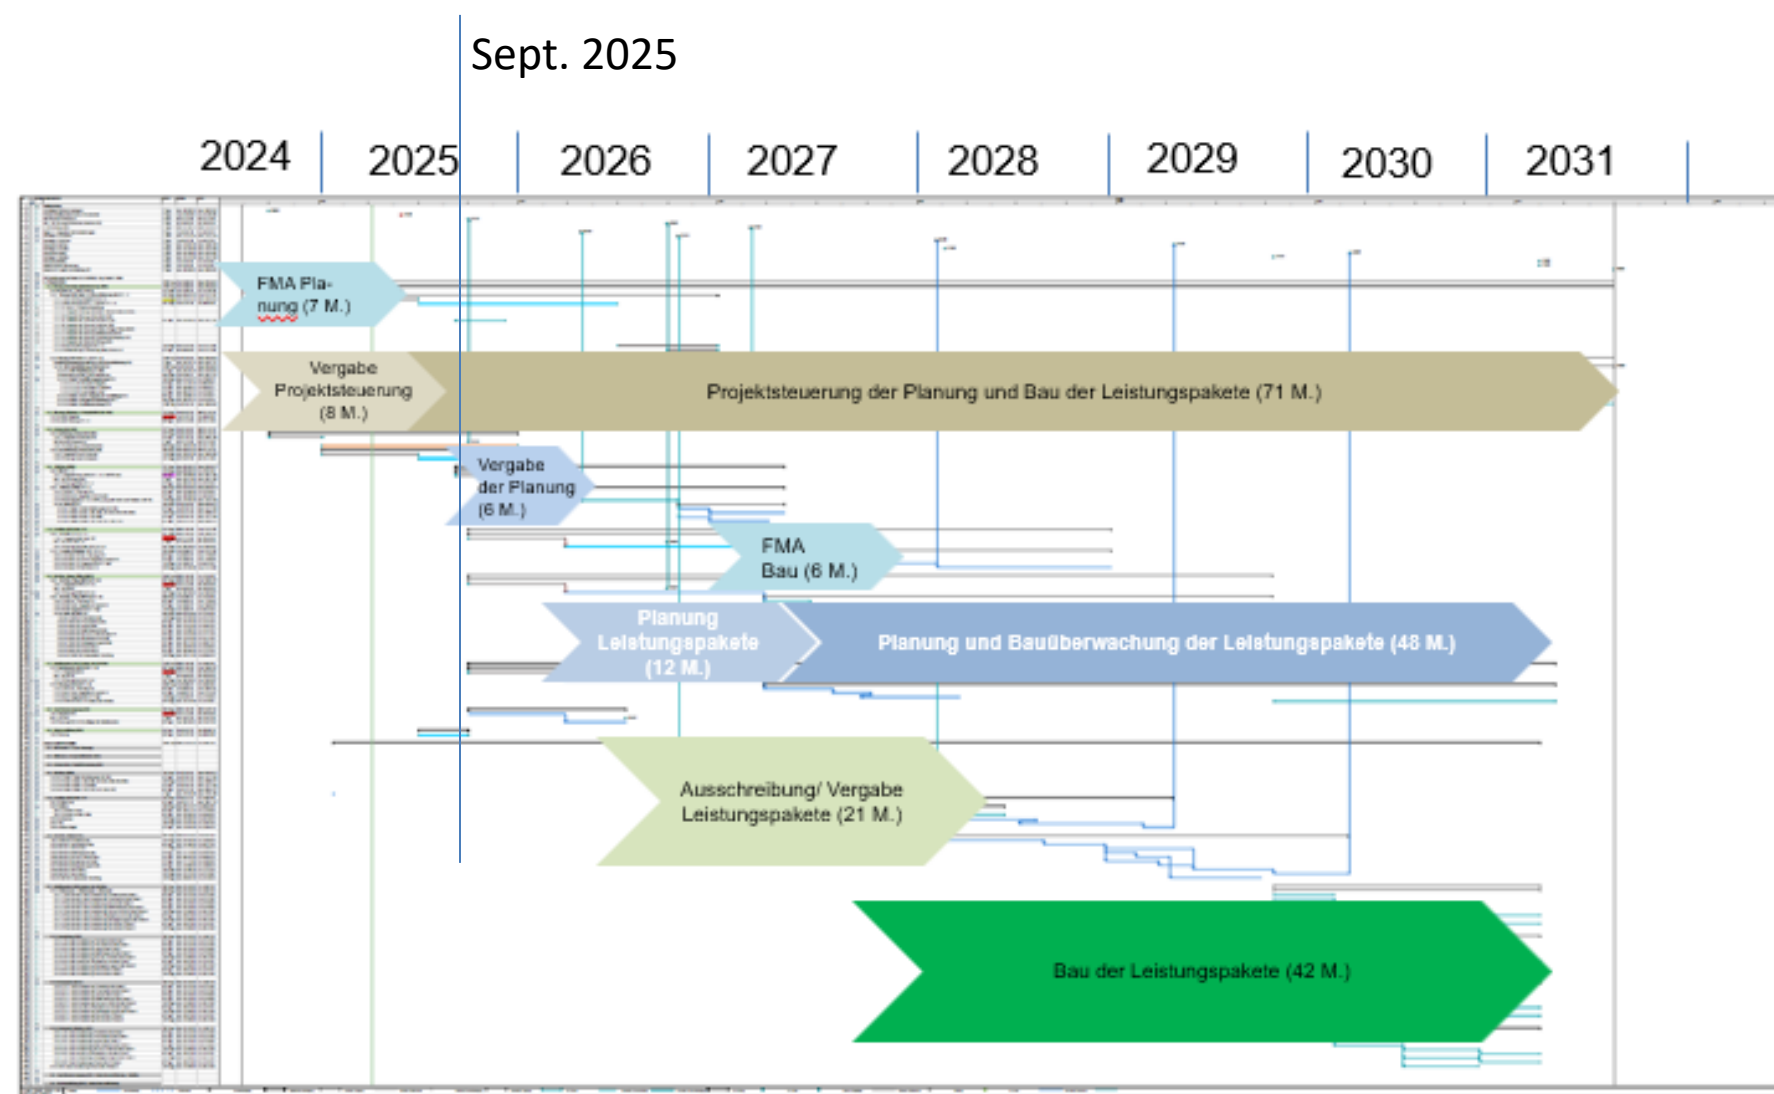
Sept. 2025

2024 2025 2026 2027 2028 2029 2030 2031

FMA Planung (7 M.)

Vergabe Projektsteuerung (8 M.)

Projektsteuerung der Planung und Bau der Leistungspakete (71 M.)

Vergabe der Planung (6 M.)

FMA Bau (6 M.)

Planung Leistungspakete (12 M.)

Planung und Bauüberwachung der Leistungspakete (48 M.)

Ausschreibung/ Vergabe Leistungspakete (21 M.)

Bau der Leistungspakete (42 M.)